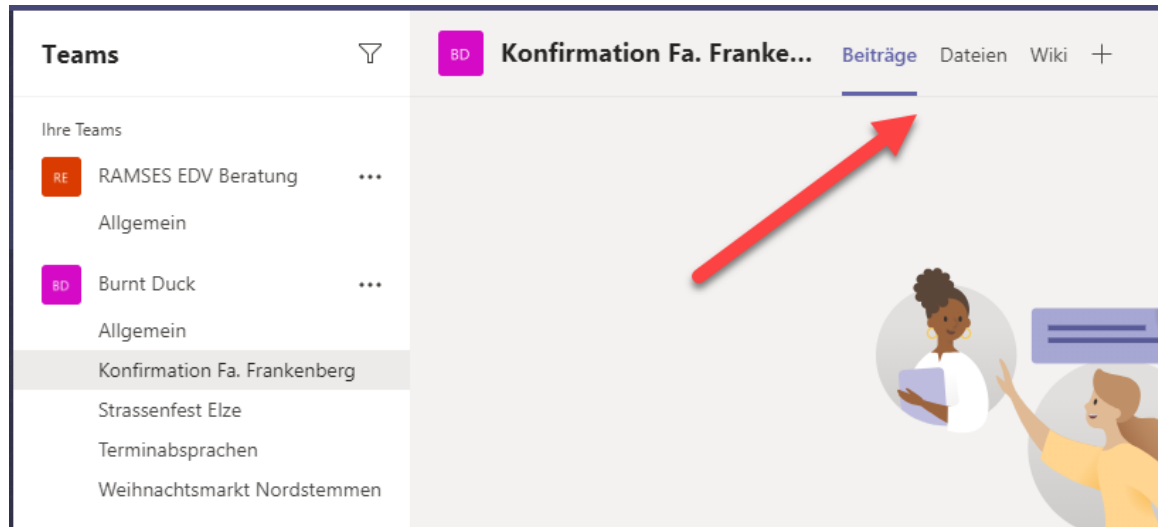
Teams

Ihre Teams

RE RAMSES EDV Beratung •••

Allgemein

BD Burnt Duck •••

Allgemein

Konfirmation Fa. Frankenberg

Strassenfest Elze

Terminabsprachen

Weihnachtsmarkt Nordstemmen

BD Konfirmation Fa. Franke... Beiträge Dateien Wiki +